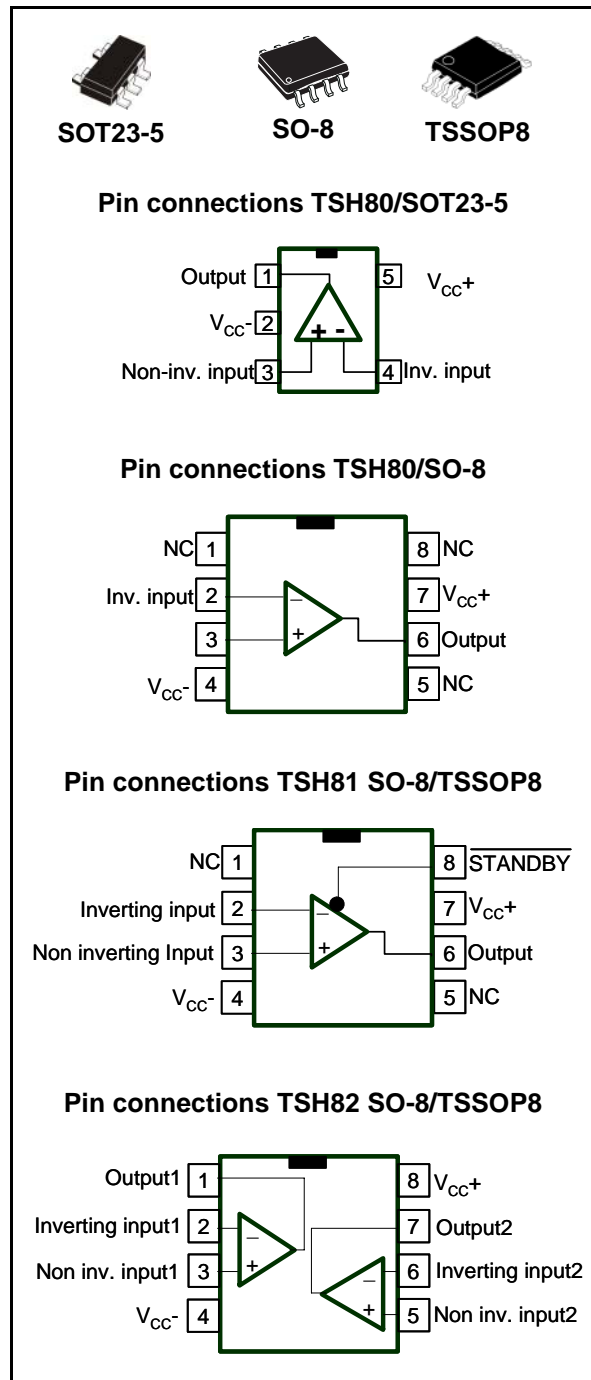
SOT23-5 SO-8 TSSOP8

Pin connections TSH80/SOT23-5

Output 1
$V_{CC}$- 2
Non-inv. input 3
5 $V_{CC}$+
4 Inv. input
+ -

Pin connections TSH80/SO-8

NC 1
Inv. input 2
3
$V_{CC}$- 4
8 NC
7 $V_{CC}$+
6 Output
5 NC
-
+

Pin connections TSH81 SO-8/TSSOP8

NC 1
Inverting input 2
Non inverting Input 3
$V_{CC}$- 4
8 $\overline{\text{STANDBY}}$
7 $V_{CC}$+
6 Output
5 NC
_
+

Pin connections TSH82 SO-8/TSSOP8

Output1 1
Inverting input1 2
Non inv. input1 3
$V_{CC}$- 4
8 $V_{CC}$+
7 Output2
6 Inverting input2
5 Non inv. input2
_
+
_
+